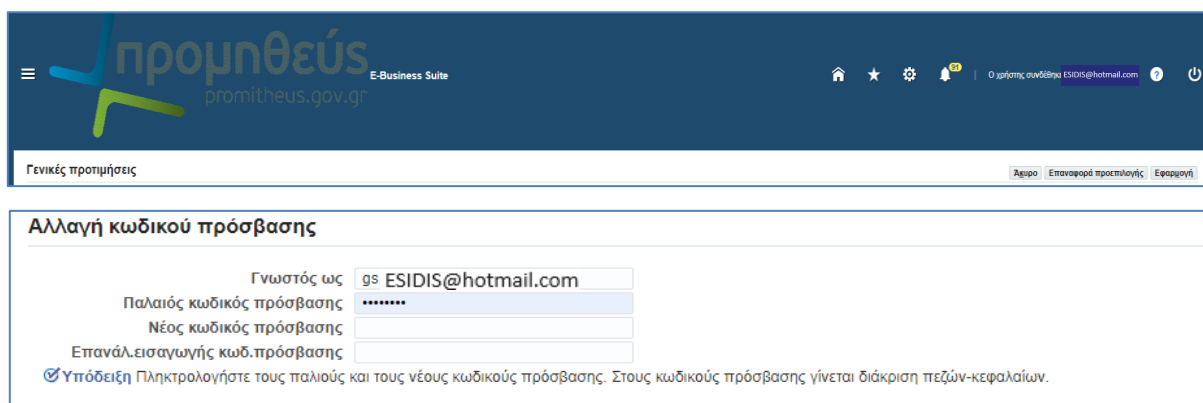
προμηθεύς
promitheus.gov.gr
E-Business Suite

01

Ο χρήστης συνδέθηκε ESIDIS@hotmail.com

Γενικές προτιμήσεις

Άκυρο Επαναφορά προεπιλογής Εφαρμογή

Αλλαγή κωδικού πρόσβασης

Γνωστός ως gs ESIDIS@hotmail.com
Παλαιός κωδικός πρόσβασης ••••••••
Νέος κωδικός πρόσβασης
Επανάλ.εισαγωγής κωδ.πρόσβασης

Υπόδειξη Πληκτρολογήστε τους παλιούς και τους νέους κωδικούς πρόσβασης. Στους κωδικούς πρόσβασης γίνεται διάκριση πεζών-κεφαλαίων.